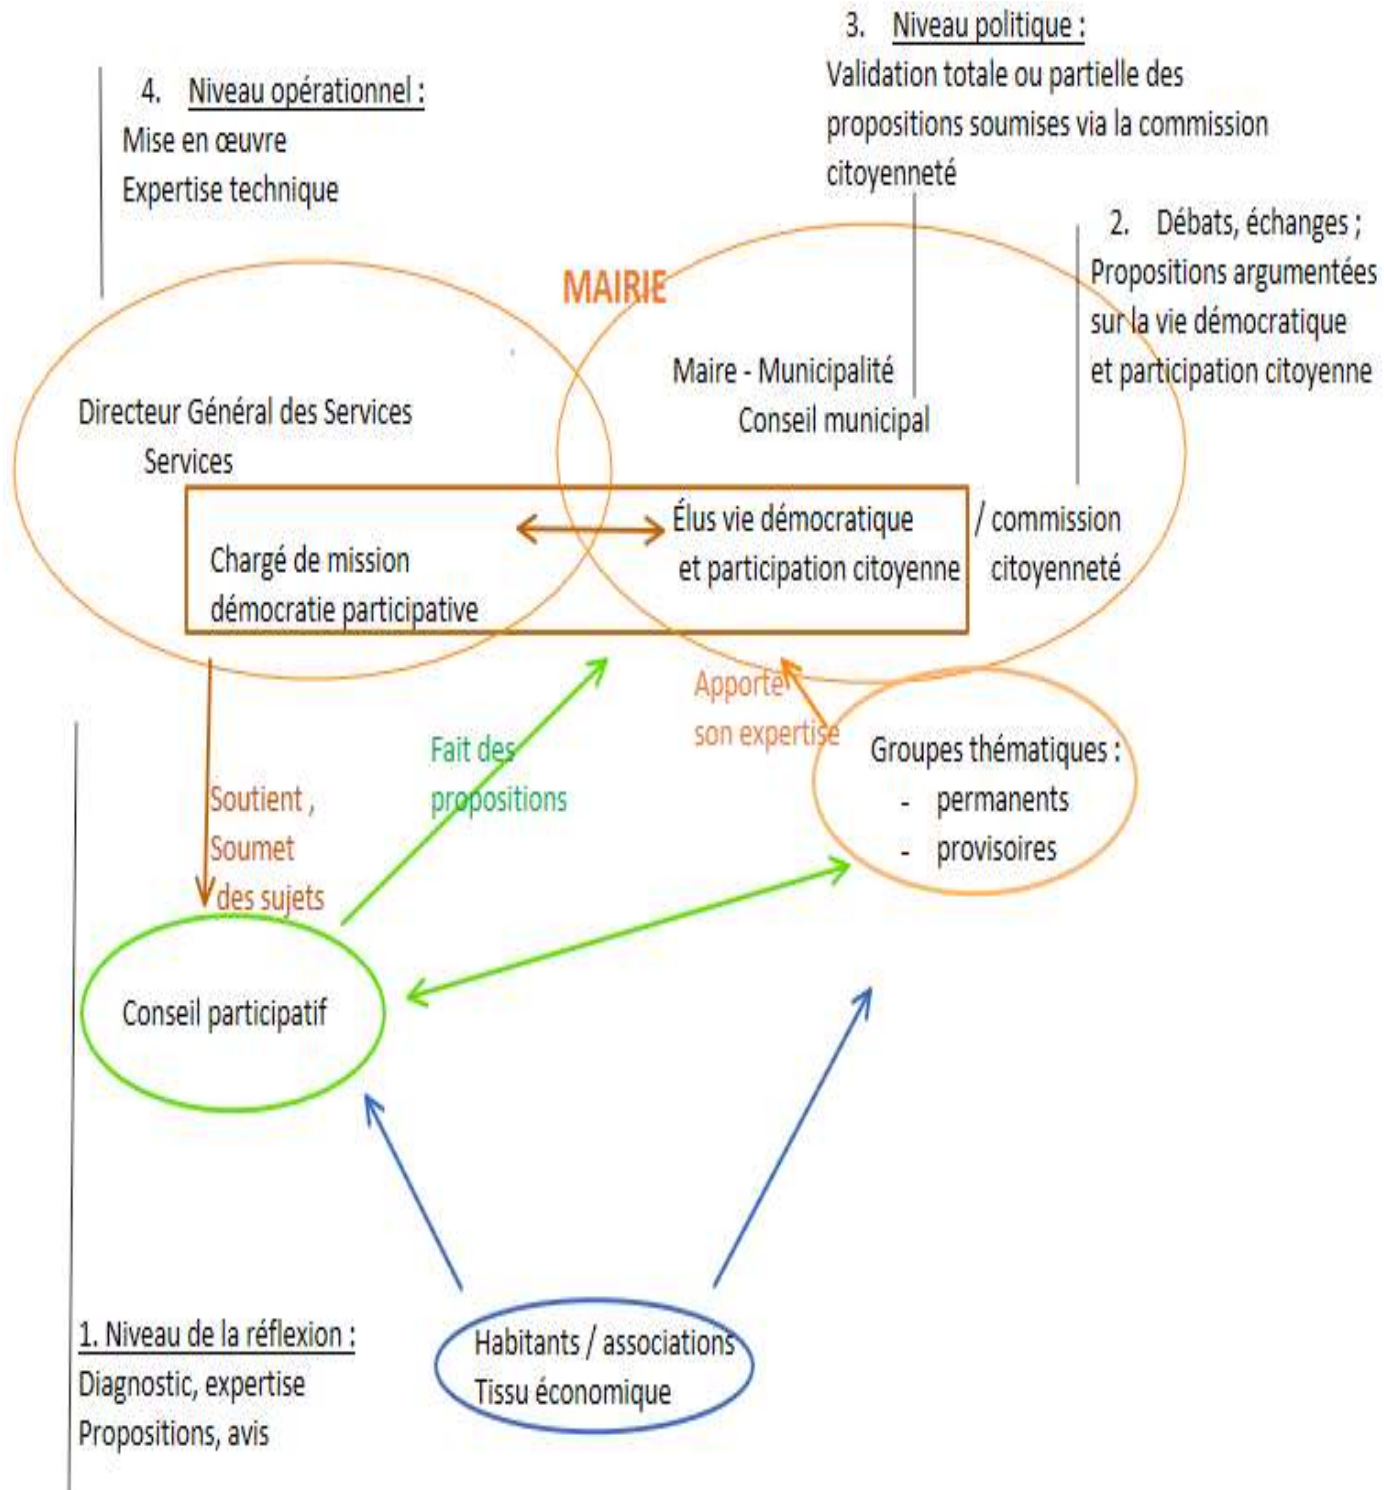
3. Niveau politique :
Validation totale ou partielle des propositions soumises via la commission citoyenneté

4. Niveau opérationnel :
Mise en œuvre
Expertise technique

2. Débats, échanges ;
Propositions argumentées sur la vie démocratique et participation citoyenne

MAIRIE

Maire - Municipalité
Conseil municipal

Directeur Général des Services
Services

Chargé de mission démocratie participative

Élus vie démocratique et participation citoyenne

/ commission citoyenneté

Apporte son expertise

Fait des propositions

Soutient , Soumet des sujets

Groupes thématiques :
- permanents
- provisoires

Conseil participatif

1. Niveau de la réflexion :
Diagnostic, expertise
Propositions, avis

Habitants / associations
Tissu économique